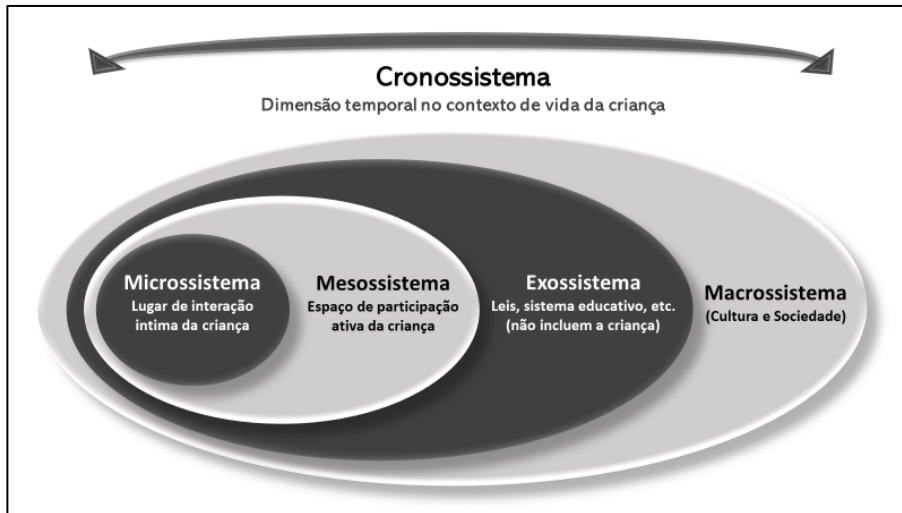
Cronossistema
Dimensão temporal no contexto de vida da criança

Microssistema
Lugar de interação intima da criança

Mesossistema
Espaço de participação ativa da criança

Exossistema
Leis, sistema educativo, etc. (não incluem a criança)

Macrossistema
(Cultura e Sociedade)